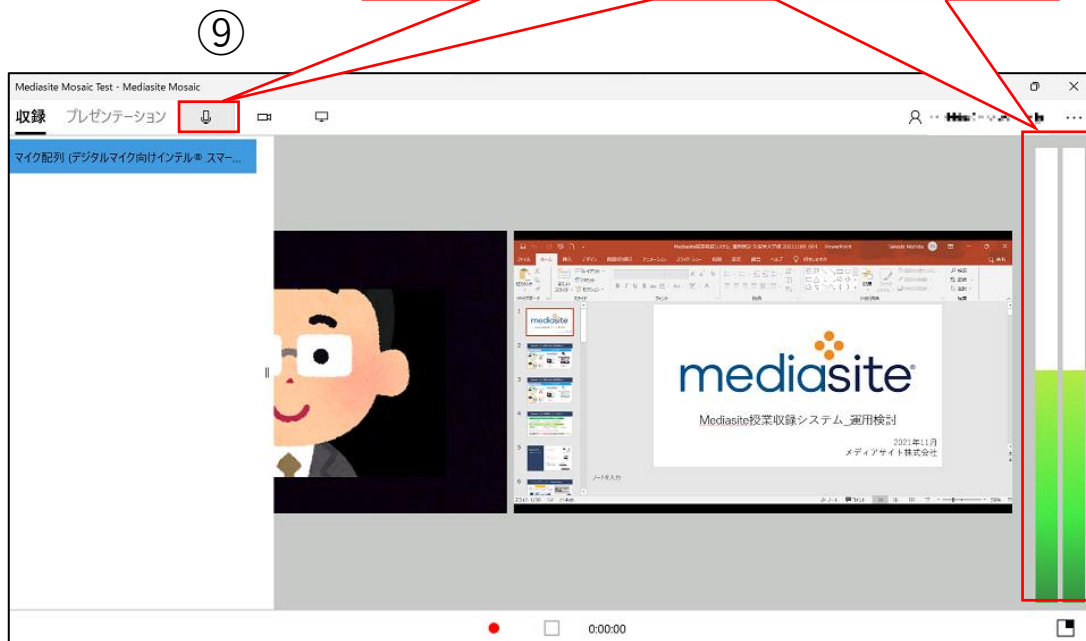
⑨

Mediasite Mosaic Test - Mediasite Mosaic

収録 プレゼンテーション

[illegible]

マイク配列 (デジタルマイク向けインテル® スマー...

mediasite

Mediasite授業収録システム_運用検討

2021年11月
メディアサイト株式会社

0:00:00